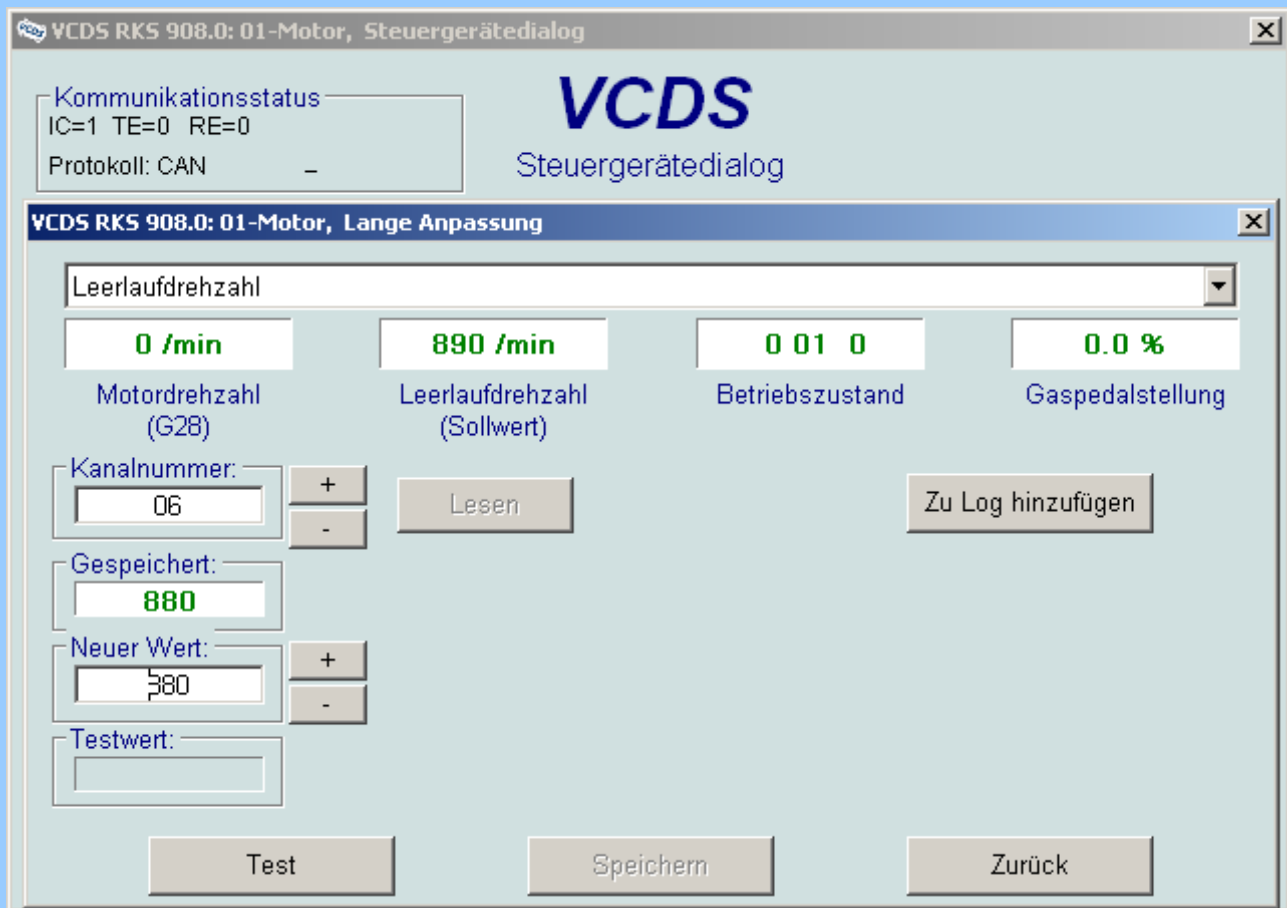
VCDS RKS 908.0: 01-Motor, Steuergerätedialog

Kommunikationsstatus
IC=1 TE=0 RE=0
Protokoll: CAN _

VCDS
Steuergerätedialog

VCDS RKS 908.0: 01-Motor, Lange Anpassung

Leerlaufdrehzahl

0 /min
Motordrehzahl (G28)

890 /min
Leerlaufdrehzahl (Sollwert)

0 01 0
Betriebszustand

0.0 %
Gaspedalstellung

Kanalnummer:
06
+
-
Lesen
Zu Log hinzufügen

Gespeichert:
880

Neuer Wert:
880
+
-

Testwert:

Test
Speichern
Zurück